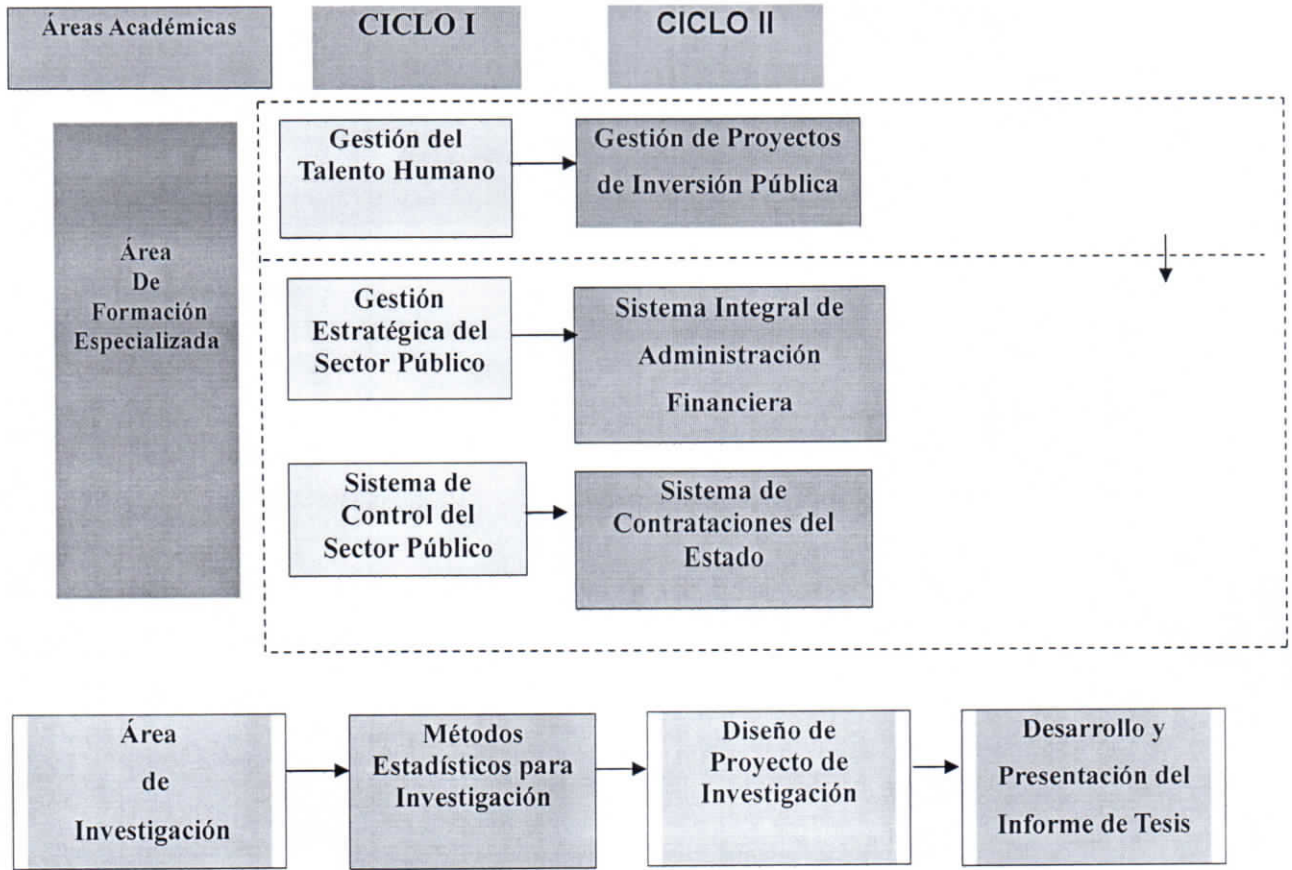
Áreas Académicas

CICLO I

CICLO II

Área De Formación Especializada

Gestión del Talento Humano

Gestión de Proyectos de Inversión Pública

Gestión Estratégica del Sector Público

Sistema Integral de Administración Financiera

Sistema de Control del Sector Público

Sistema de Contrataciones del Estado

Área de Investigación

Métodos Estadísticos para Investigación

Diseño de Proyecto de Investigación

Desarrollo y Presentación del Informe de Tesis